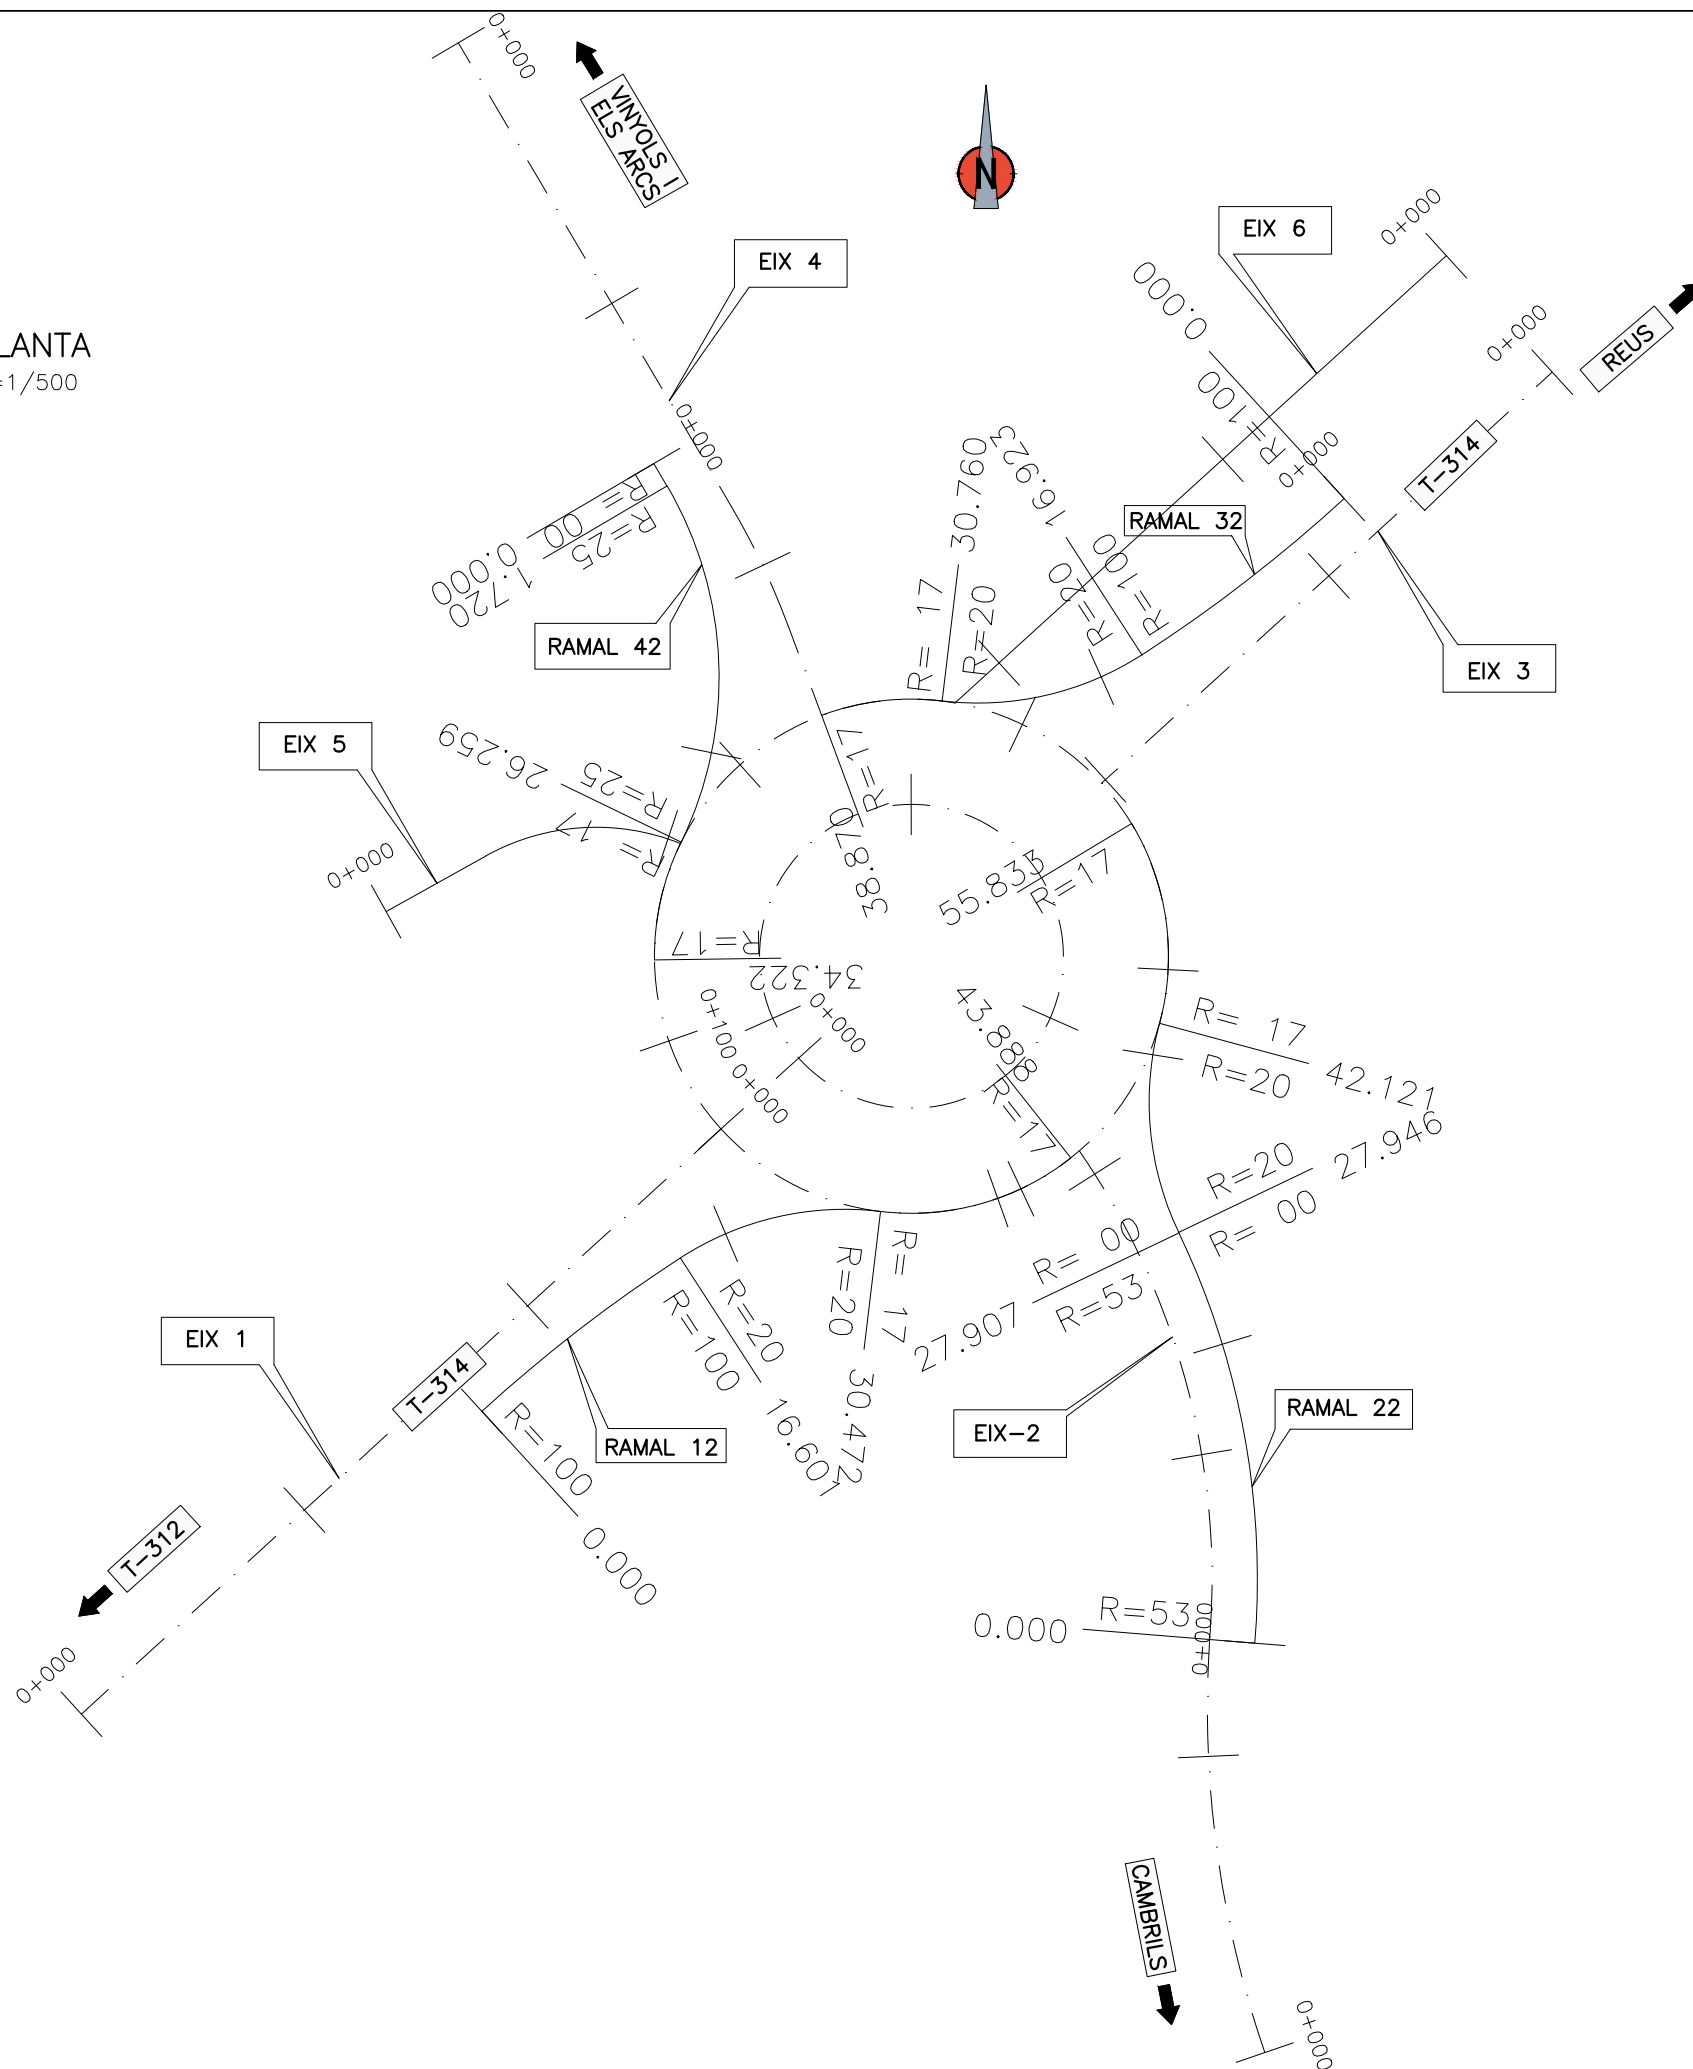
LANTA
=1/500

N

0+000
VINYOLS I ELS ARCS
EIX 4
0+000
EIX 6
0+000
0.000
R=100
0+000
0+000
REUS
T-314
EIX 3
RAMAL 32
30.760
16.923
R= 17
R=20
R=20
R=100
R= 00
R=25
0.000
1.720
RAMAL 42
EIX 5
26.259
R=25
R= 17
R=17
0+000
38.870
55.833
R=17
R=17
34.322
0+000
0+100 0+000
43.888
R=17
R= 17
R=20
42.121
R=20
R= 00
27.946
R= 00
R=53
27.907
R= 17
R=20
30.472
R=20
R=100
16.601
EIX 1
T-314
RAMAL 12
R=100
0.000
EIX-2
RAMAL 22
T-312
0+000
0.000
R=538
0+000
CAMBRILS
0+000